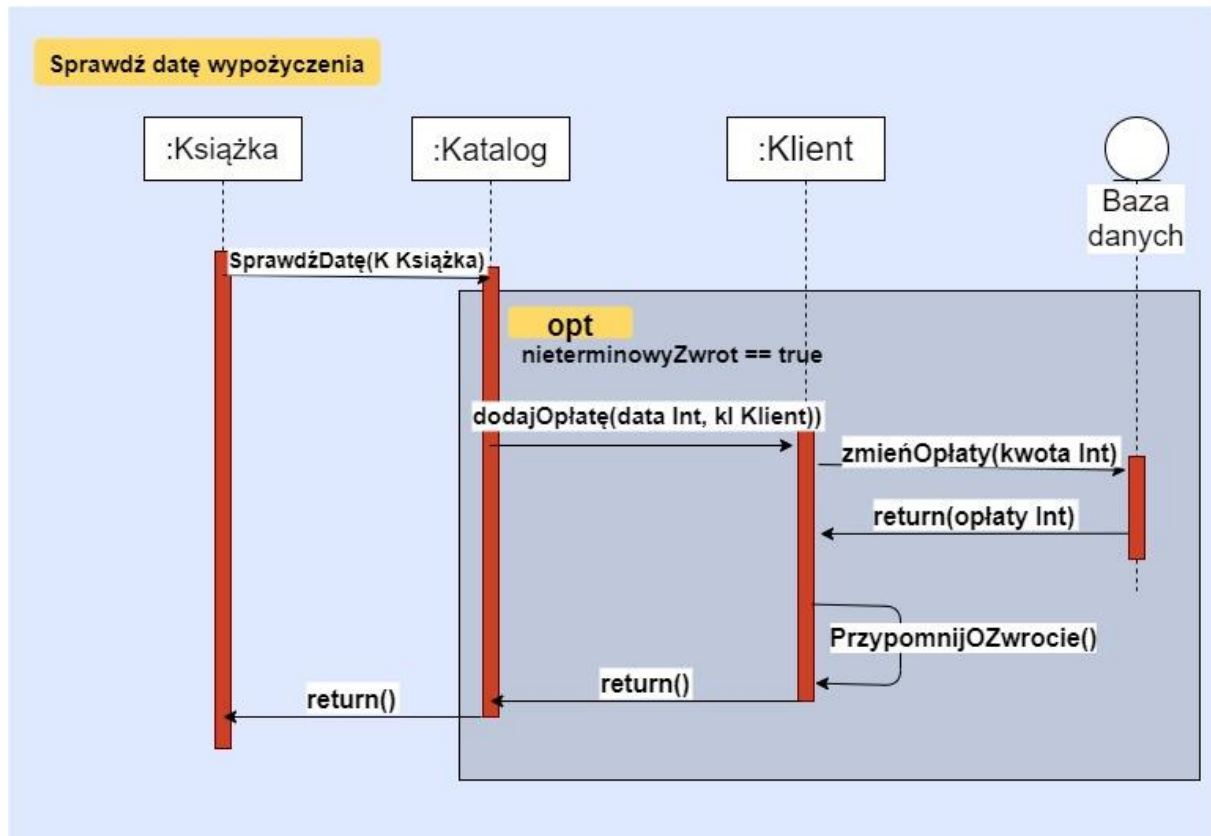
Sprawdź datę wypożyczenia

:Książka

:Katalog

:Klient

Baza danych

SprawdźDatę(K Książka)

opt

nieterminowyZwrot == true

dodajOpłatę(data Int, kl Klient))

zmieńOpłaty(kwota Int)

return(opłaty Int)

PrzypomnijOZwrocie()

return()

return()